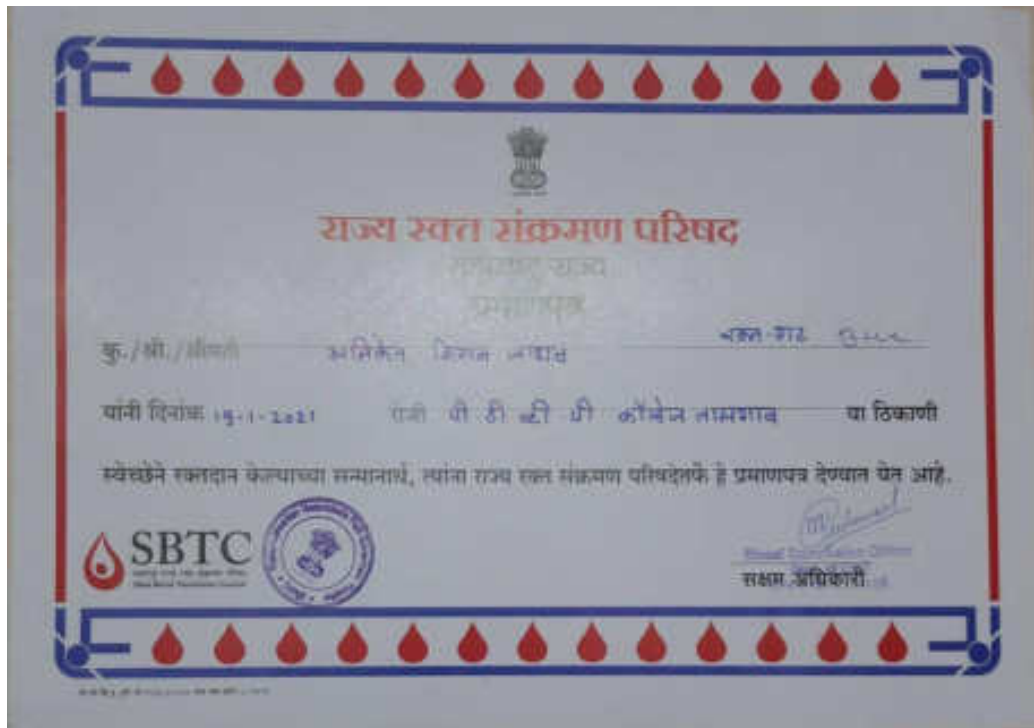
राज्य रक्त संक्रमण परिषद
महाराष्ट्र राज्य
प्रमाणपत्र

कु./श्री./श्रीमती अनिकेत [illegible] जाधव रक्त गट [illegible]

यांनी दिनांक 15-1-2021 रोजी पी डी व्ही पी कॉलेज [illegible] या ठिकाणी

स्वेच्छेने रक्तदान केल्याच्या सन्मानार्थ, त्यांना राज्य रक्त संक्रमण परिषदेतर्फे हे प्रमाणपत्र देण्यात येत आहे.

SBTC
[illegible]
State Blood Transfusion Council

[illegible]

Blood Transfusion Officer
सक्षम अधिकारी

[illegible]